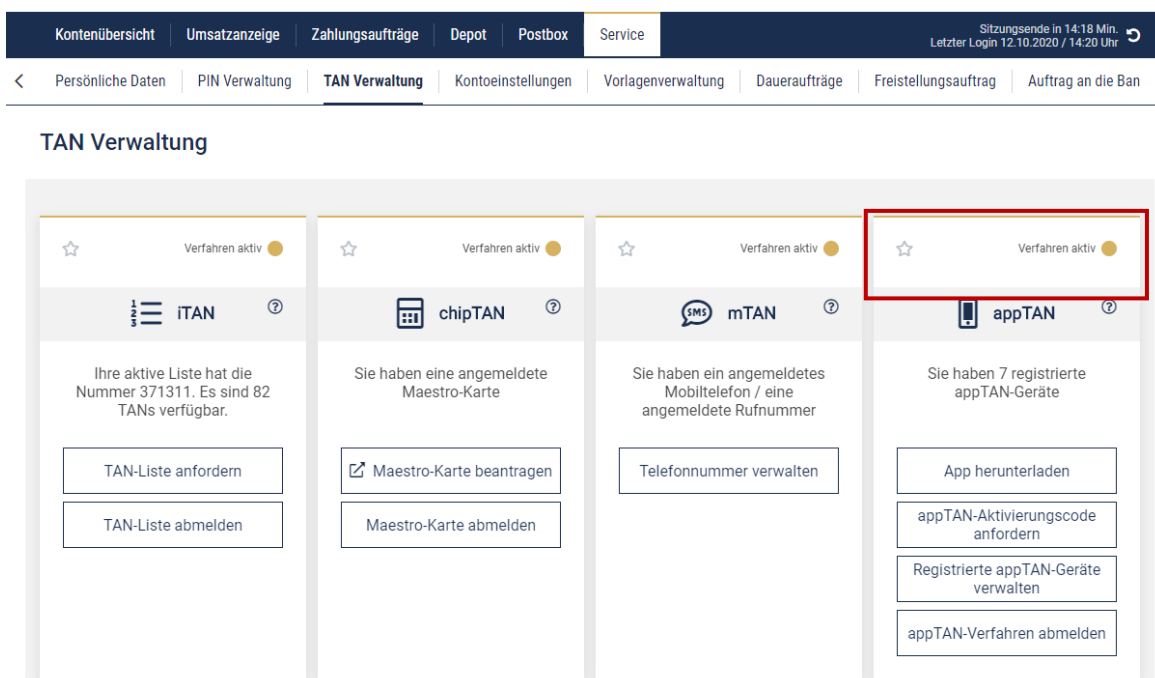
Kontenübersicht | Umsatzanzeige | Zahlungsaufträge | Depot | Postbox | Service

Sitzungsende in 14:18 Min.
Letzter Login 12.10.2020 / 14:20 Uhr

Persönliche Daten | PIN Verwaltung | TAN Verwaltung | Kontoeinstellungen | Vorlagenverwaltung | Daueraufträge | Freistellungsauftrag | Auftrag an die Ban

TAN Verwaltung

Verfahren aktiv

iTAN

Ihre aktive Liste hat die Nummer 371311. Es sind 82 TANs verfügbar.

TAN-Liste anfordern

TAN-Liste abmelden

Verfahren aktiv

chipTAN

Sie haben eine angemeldete Maestro-Karte

Maestro-Karte beantragen

Maestro-Karte abmelden

Verfahren aktiv

SMS mTAN

Sie haben ein angemeldetes Mobiltelefon / eine angemeldete Rufnummer

Telefonnummer verwalten

Verfahren aktiv

appTAN

Sie haben 7 registrierte appTAN-Geräte

App herunterladen

appTAN-Aktivierungscode anfordern

Registrierte appTAN-Geräte verwalten

appTAN-Verfahren abmelden